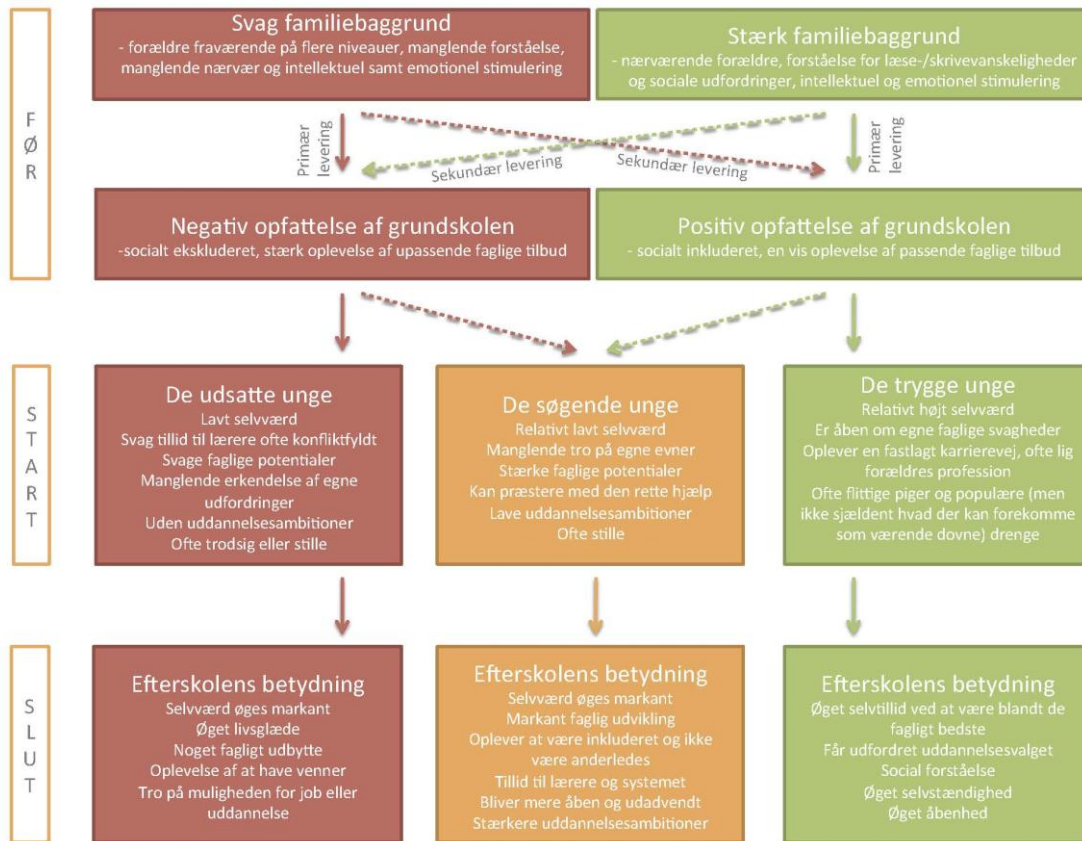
FØR

Svag familiebaggrund
- forældre fraværende på flere niveauer, manglende forståelse, manglende nærvær og intellektuel samt emotionel stimulering

Stærk familiebaggrund
- nærværende forældre, forståelse for læse-/skrivevanskeligheder og sociale udfordringer, intellektuel og emotionel stimulering

Primær levering

Sekundær levering

Sekundær levering

Primær levering

Negativ opfattelse af grundskolen
-socialt ekskluderet, stærk oplevelse af upassende faglige tilbud

Positiv opfattelse af grundskolen
- socialt inkluderet, en vis oplevelse af passende faglige tilbud

START

De udsatte unge
Lavt selvværd
Svag tillid til lærere ofte konfliktfyldt
Svage faglige potentialer
Manglende erkendelse af egne udfordringer
Uden uddannelsesambitioner
Ofte trodsig eller stille

De søgende unge
Relativt lavt selvværd
Manglende tro på egne evner
Stærke faglige potentialer
Kan præstere med den rette hjælp
Lave uddannelsesambitioner
Ofte stille

De trygge unge
Relativt højt selvværd
Er åben om egne faglige svagheder
Oplever en fastlagt karrierevej, ofte lig forældres profession
Ofte flittige piger og populære (men ikke sjældent hvad der kan forekomme som værende dovne) drenge

SLUT

Efterskolens betydning
Selvværd øges markant
Øget livsglæde
Noget fagligt udbytte
Oplevelse af at have venner
Tro på muligheden for job eller uddannelse

Efterskolens betydning
Selvværd øges markant
Markant faglig udvikling
Oplever at være inkluderet og ikke være anderledes
Tillid til lærere og systemet
Bliver mere åben og udadvendt
Stærkere uddannelsesambitioner

Efterskolens betydning
Øget selvtillid ved at være blandt de fagligt bedste
Får udfordret uddannelsesvalget
Social forståelse
Øget selvstændighed
Øget åbenhed